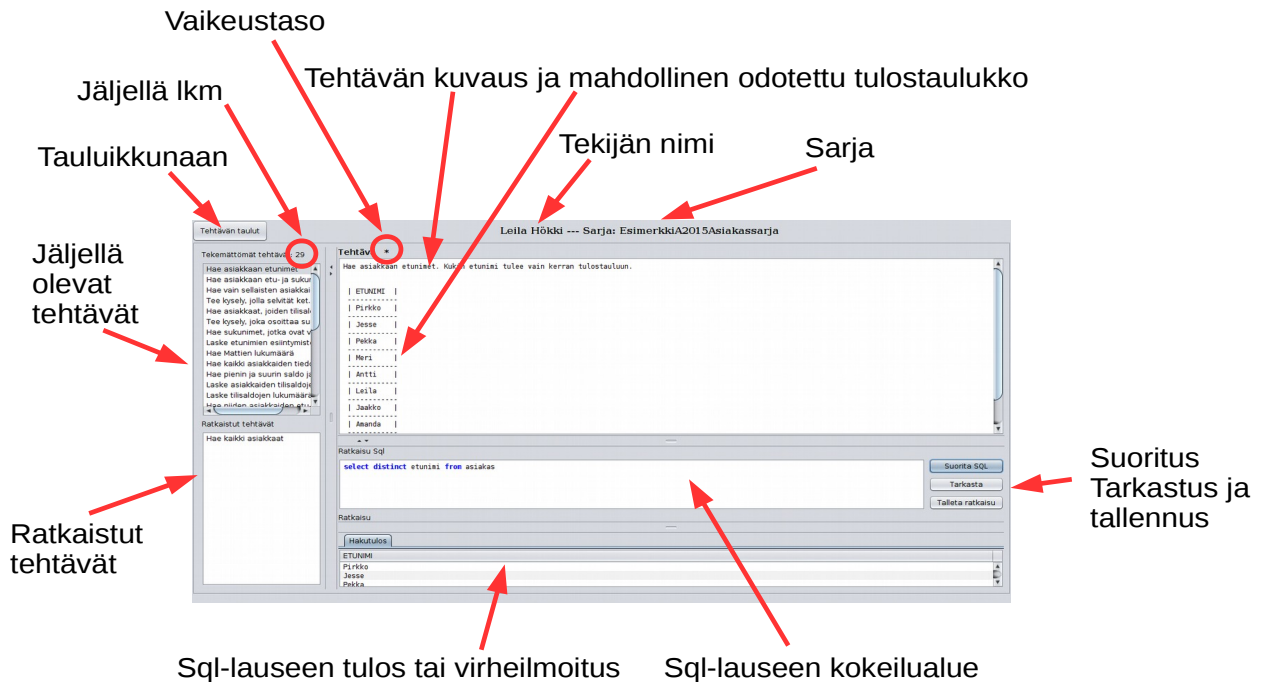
Vaikeustaso

Jäljellä lkm

Tehtävän kuvaus ja mahdollinen odotettu tulostaulukko

Tekijän nimi

Sarja

Tauluikkunaan

Tehtävän taulut

Leila Hökki --- Sarja: EsimerkkiA2015Asiakassarja

Jäljellä olevat tehtävät

Tekemättömät tehtävät: 29

Hae asiakkaan etunimet
Hae asiakkaan etu- ja sukun
Hae vain sellaisten asiakkaid
Tee kysely, jolla selvität ket.
Hae asiakkaat, joiden tilisald
Tee kysely, joka osoittaa su
Hae sukunimet, jotka ovat v
Laske etunimien esiintymist
Hae Mattien lukumäärä
Hae kaikki asiakkaiden tied
Hae pienin ja suurin saldo ja
Laske asiakkaiden tilisaldoje
Laske tilisaldojen lukumäärä
Hae niiden asiakkaiden etu

Tehtävä *

Hae asiakkaan etunimet. Kukin etunimi tulee vain kerran tulostauluun.

| ETUNIMI |
| Pirkko |
| Jesse |
| Pekka |
| Meri |
| Antti |
| Leila |
| Jaakko |
| Amanda |

Ratkaistut tehtävät

Hae kaikki asiakkaat

Ratkaisu Sql

select distinct etunimi from asiakas

Suorita SQL

Tarkasta

Talleta ratkaisu

Suoritus Tarkastus ja tallennus

Ratkaisu

Hakutulos

ETUNIMI
Pirkko
Jesse
Pekka

Ratkaistut tehtävät

Sql-lauseen tulos tai virheilmoitus

Sql-lauseen kokeilualue